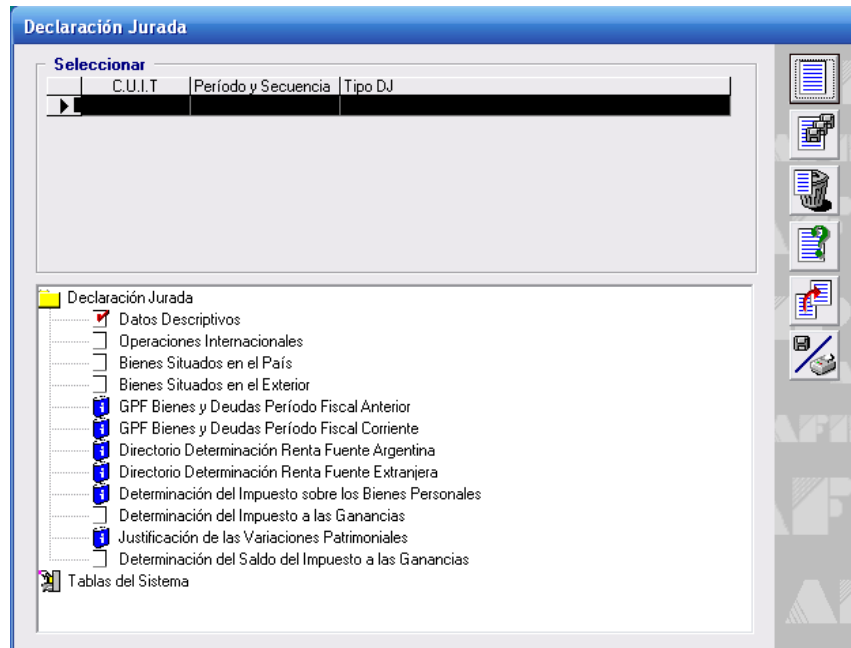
Declaración Jurada

Seleccionar

| C.U.I.T | Período y Secuencia | Tipo DJ |
|---|---|---|

Declaración Jurada
Datos Descriptivos
Operaciones Internacionales
Bienes Situados en el País
Bienes Situados en el Exterior
GPF Bienes y Deudas Período Fiscal Anterior
GPF Bienes y Deudas Período Fiscal Corriente
Directorio Determinación Renta Fuente Argentina
Directorio Determinación Renta Fuente Extranjera
Determinación del Impuesto sobre los Bienes Personales
Determinación del Impuesto a las Ganancias
Justificación de las Variaciones Patrimoniales
Determinación del Saldo del Impuesto a las Ganancias
Tablas del Sistema